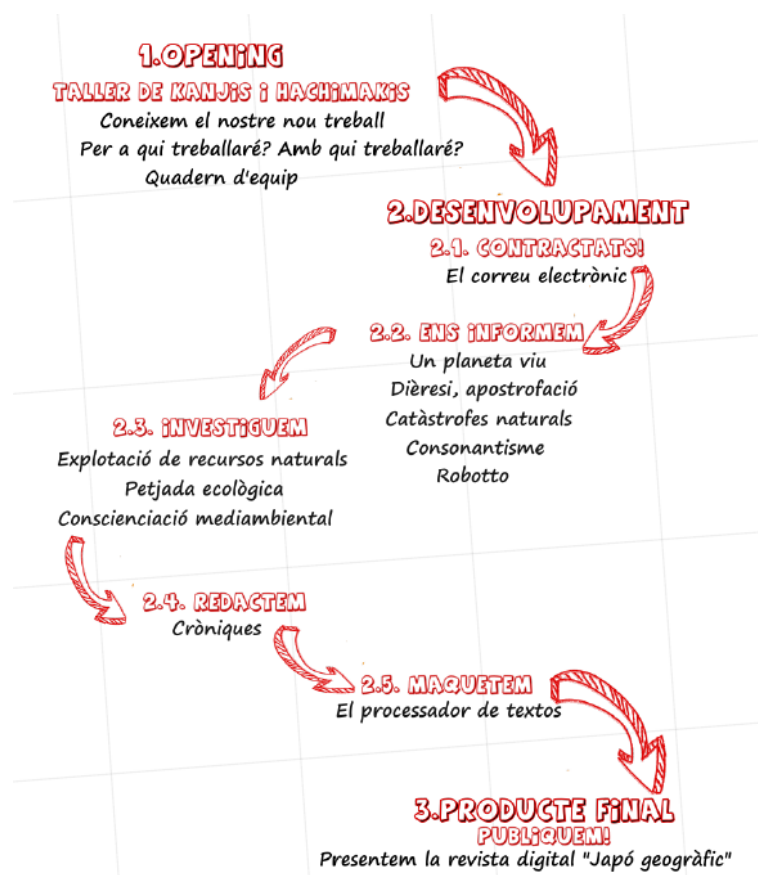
1.OPENING
TALLER DE KANJIS I HACHIMAKIS
Coneixem el nostre nou treball
Per a qui treballaré? Amb qui treballaré?
Quadern d'equip

2.DESENVOLUPAMENT
2.1. CONTRACTATS!
El correu electrònic

2.2. ENS INFORMEM
Un planeta viu
Dièresi, apostrofació
Catàstrofes naturals
Consonantisme
Robotto

2.3. INVESTIGUEM
Explotació de recursos naturals
Petjada ecològica
Conscienciació mediambiental

2.4. REDACTEM
Cròniques

2.5. MAQUETEM
El processador de textos

3.PRODUCTE FINAL
PUBLIQUEM!
Presentem la revista digital "Japó geogràfic"